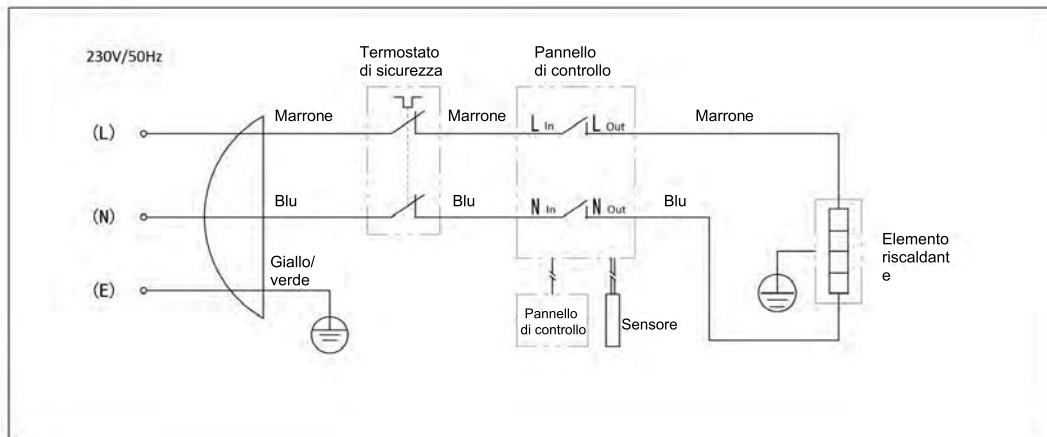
230V/50Hz

Termostato di sicurezza

Pannello di controllo

(L)

Marrone

Marrone

$L_{In}$

$L_{Out}$

Marrone

(N)

Blu

Blu

$N_{In}$

$N_{Out}$

Blu

Elemento riscaldant e

(E)

Giallo/ verde

Pannello di controllo

Sensore